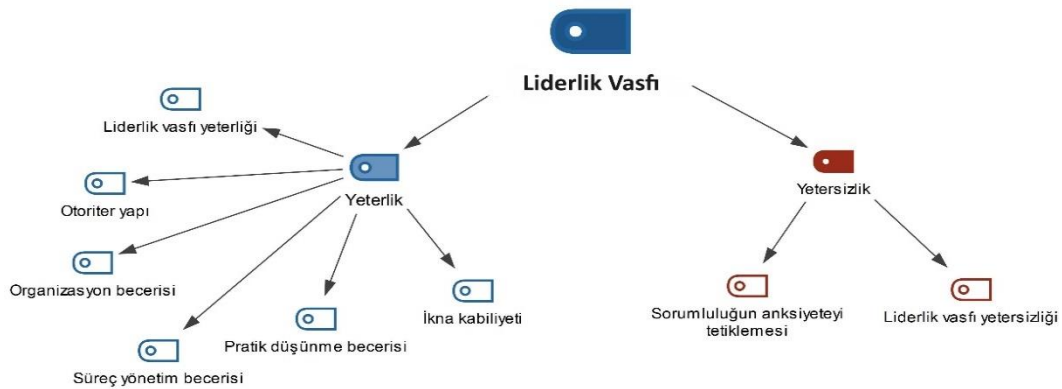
Liderlik Vasfı

Yeterlik

Liderlik vasfı yeterliği

Otoriter yapı

Organizasyon becerisi

Süreç yönetim becerisi

Pratik düşünme becerisi

İkna kabiliyeti

Yetersizlik

Sorumluluğun anksiyeteyi tetiklemesi

Liderlik vasfı yetersizliği